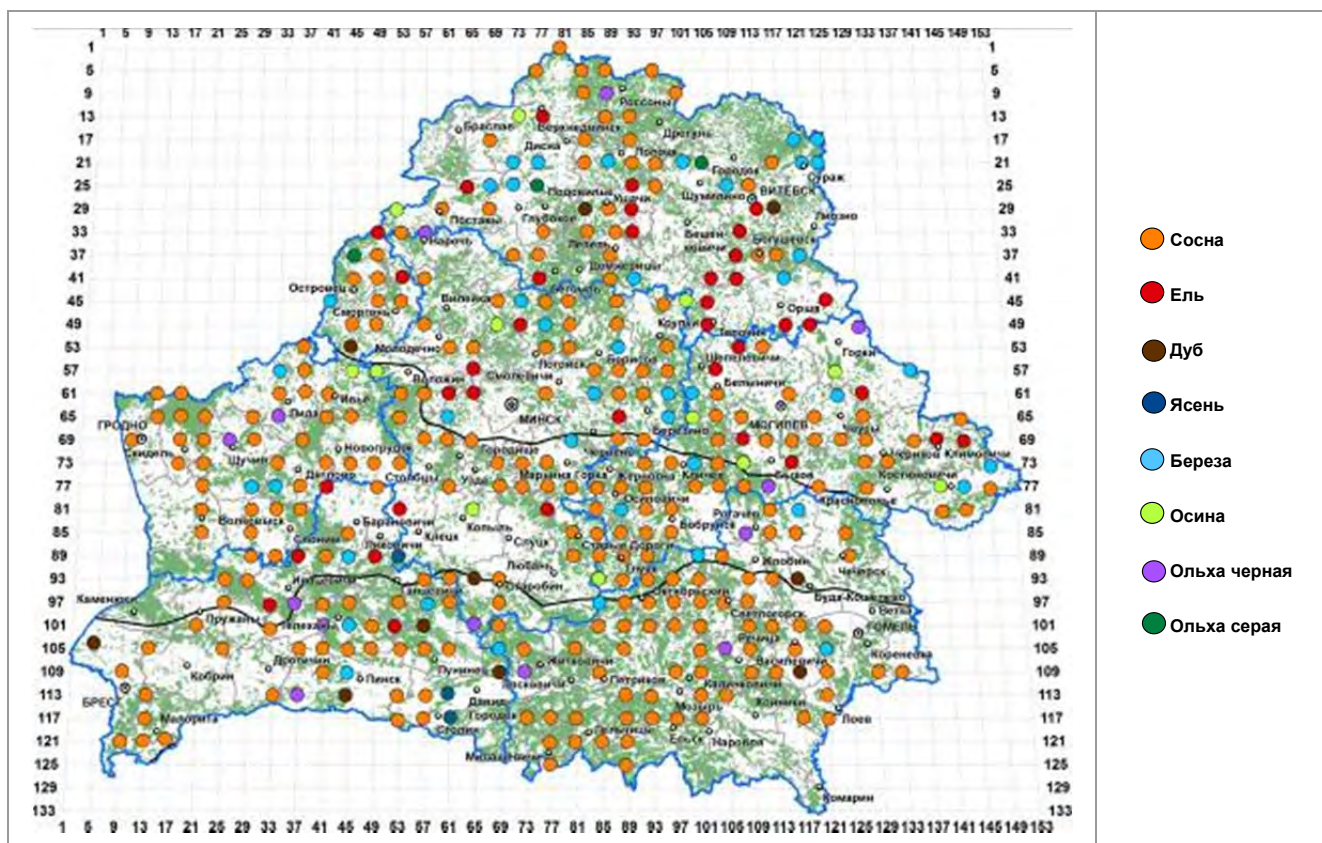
1 5 9 13 17 21 25 29 33 37 41 45 49 53 57 61 65 69 73 77 81 85 89 93 97 101 105 109 113 117 121 125 129 133 137 141 145 149 153

1 5 9 13 17 21 25 29 33 37 41 45 49 53 57 61 65 69 73 77 81 85 89 93 97 101 105 109 113 117 121 125 129 133

Россоны
Браслав
Верхнедвинск
Дриса
Полоцк
Городок
Сураж
ВИТЕБСК
Шумилино
Поставы
Глубокое
Лиозно
Бешенковичи
Богушевск
Островец
Сморгонь
Вилейка
Лепель
Докшицы
Орша
Круглое
Толочин
Горки
Молодечно
Воложин
Логойск
Смолевичи
Борисов
Белыничи
Ивье
Лида
Новогрудок
МИНСК
Березино
МОГИЛЕВ
ГРОДНО
Скидель
Щучин
Дятлово
Столбцы
Узда
Червень
Марьина Горка
Кличев
Быхов
Климовичи
Костюковичи
Краснополье
Волковыск
Барановичи
Клецк
Копыль
Слуцк
Осиповичи
Рогачев
Бобруйск
Слоним
Ляховичи
Глуск
Жлобин
Чечерск
Ивацевичи
Ганцевичи
Любань
Старобин
Октябрьский
Буда-Кошелево
Ветка
Каменец
Пружаны
Телеханы
Светлогорск
ГОМЕЛЬ
Речица
Кобрин
Дрогичин
Лунинец
Житковичи
Петриков
Калинковичи
Василевичи
Кореневка
БРЕСТ
Пинск
Давид-Городок
Хойники
Малорита
Столин
Мозырь
Лоев
Ельск
Наровля
Комарин

Сосна
Ель
Дуб
Ясень
Береза
Осина
Ольха черная
Ольха серая